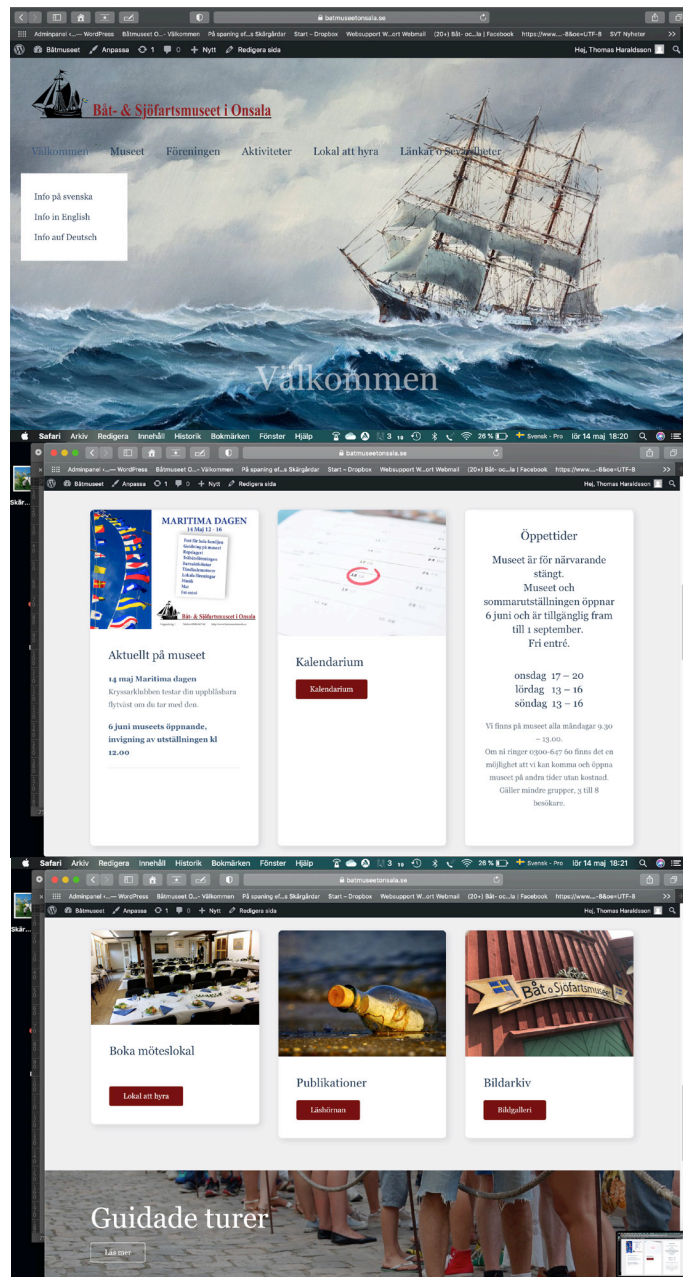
batmuseetonsala.se

Adminpanel ‹... — WordPress   Båtmuseet O... – Välkommen   På spaning ef...s Skärgårdar   Start – Dropbox   Websupport W...ort Webmail   (20+) Båt- oc...la | Facebook   https://www....-8&oe=UTF-8   SVT Nyheter

Båtmuseet   Anpassa   1   0   + Nytt   Redigera sida   Hej, Thomas Haraldsson

Båt- & Sjöfartsmuseet i Onsala

Välkommen   Museet   Föreningen   Aktiviteter   Lokal att hyra   Länkar o Sevärdheter

Info på svenska
Info in English
Info auf Deutsch

Välkommen

Safari   Arkiv   Redigera   Innehåll   Historik   Bokmärken   Fönster   Hjälp   26 %   Svensk - Pro   lör 14 maj 18:20

Adminpanel ‹... — WordPress   Båtmuseet O... – Välkommen   På spaning ef...s Skärgårdar   Start – Dropbox   Websupport W...ort Webmail   (20+) Båt- oc...la | Facebook   https://www....-8&oe=UTF-8

Båtmuseet   Anpassa   1   0   + Nytt   Redigera sida   Hej, Thomas Haraldsson

MARITIMA DAGEN
14 Maj 12 - 16

Båt- & Sjöfartsmuseet i Onsala

Aktuellt på museet

14 maj Maritima dagen
Kryssarklubben testar din uppblåsbara flytväst om du tar med den.

6 juni museets öppnande, invigning av utställningen kl 12.00

Kalendarium

Kalendarium

Öppettider

Museet är för närvarande stängt.
Museet och sommarutställningen öppnar 6 juni och är tillgänglig fram till 1 september.
Fri entré.

onsdag 17 – 20
lördag 13 – 16
söndag 13 – 16

Vi finns på museet alla måndagar 9.30 – 13.00.
Om ni ringer 0300-647 60 finns det en möjlighet att vi kan komma och öppna museet på andra tider utan kostnad. Gäller mindre grupper, 3 till 8 besökare.

Safari   Arkiv   Redigera   Innehåll   Historik   Bokmärken   Fönster   Hjälp   26 %   Svensk - Pro   lör 14 maj 18:21

batmuseetonsala.se

Adminpanel ‹... — WordPress   Båtmuseet O... – Välkommen   På spaning ef...s Skärgårdar   Start – Dropbox   Websupport W...ort Webmail   (20+) Båt- oc...la | Facebook   https://www....-8&oe=UTF-8

Båtmuseet   Anpassa   1   0   + Nytt   Redigera sida   Hej, Thomas Haraldsson

Boka möteslokal

Lokal att hyra

Publikationer

Läshörnan

Båt o Sjöfartsmuseet

Bildarkiv

Bildgalleri

Guidade turer

Läs mer